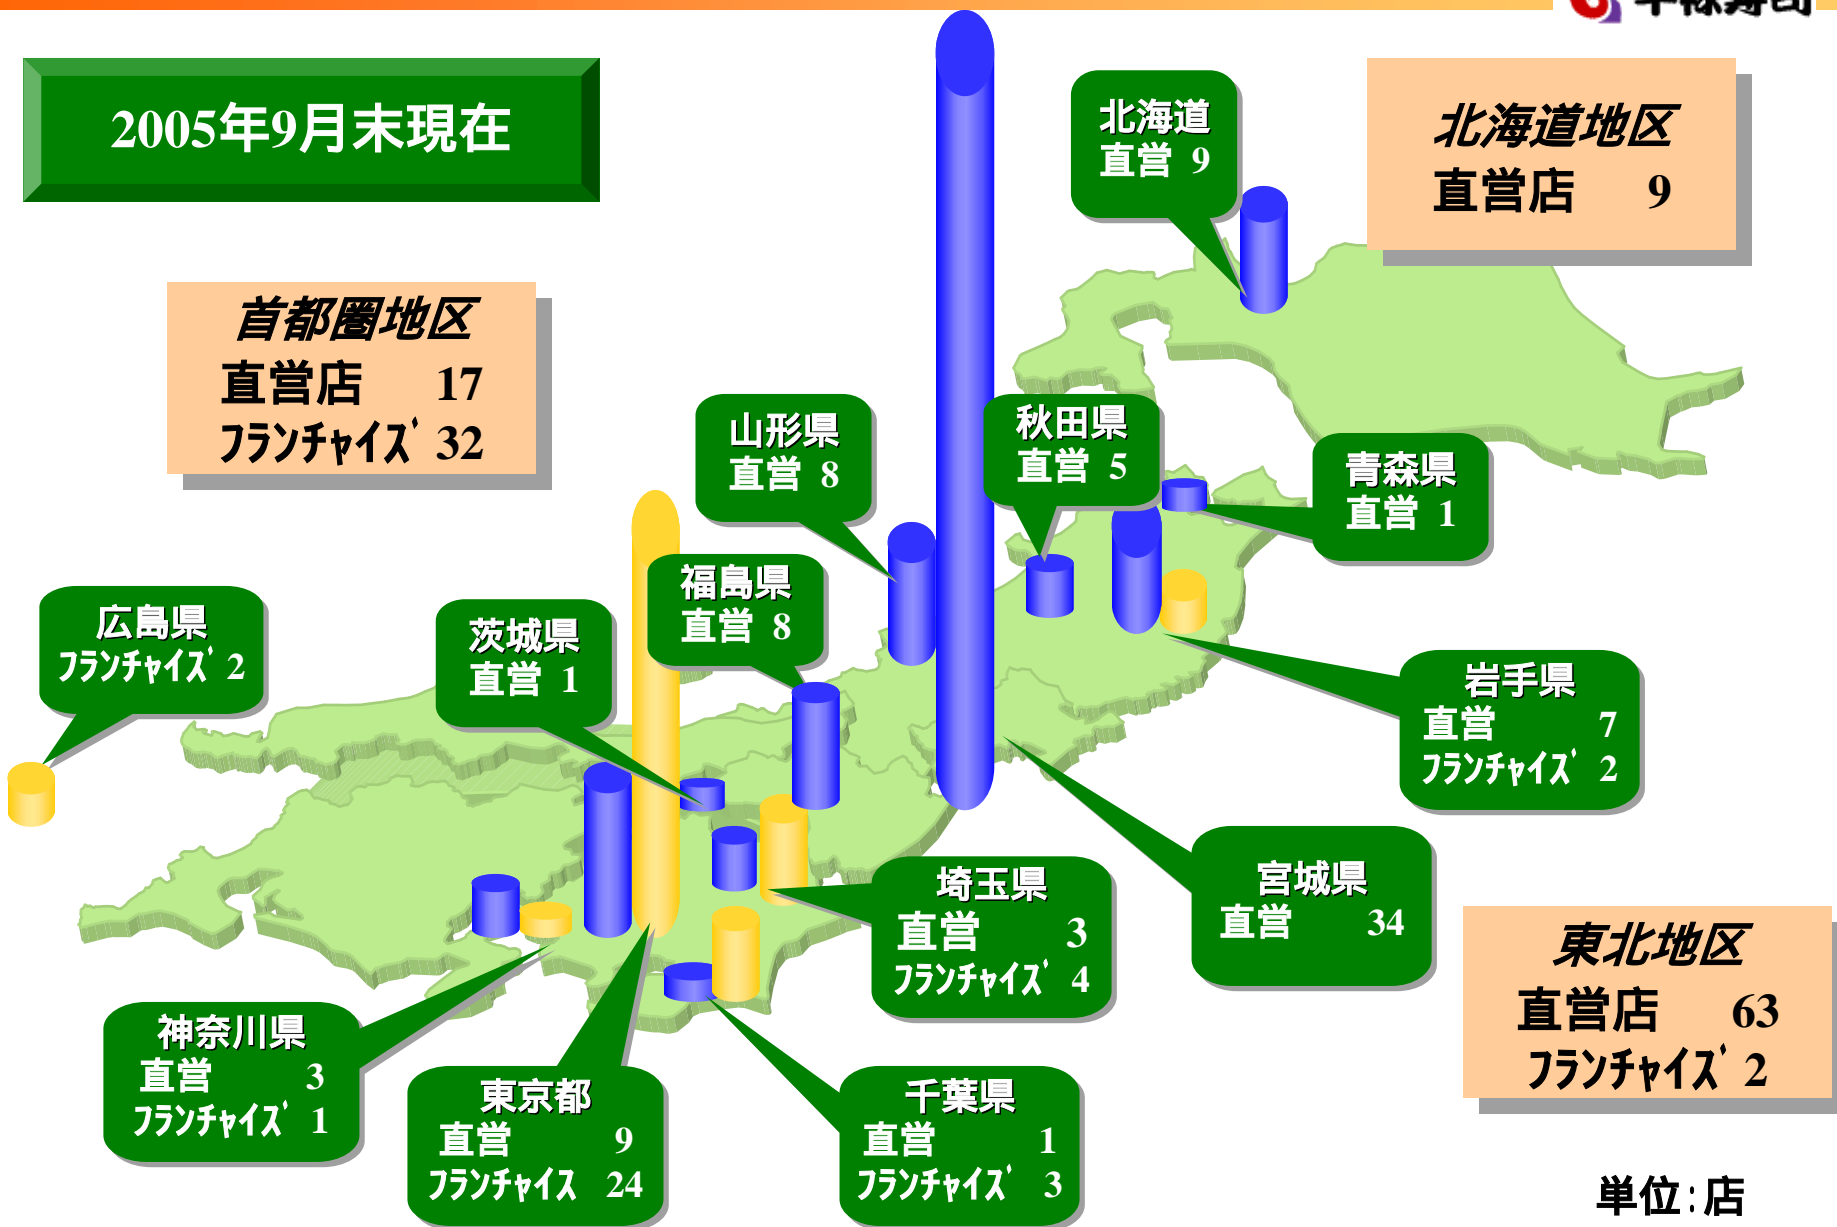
2005年9月末現在

北海道
直営 9

北海道地区
直営店 9

首都圏地区
直営店 17
ﾌﾗﾝﾁｬｲｽﾞ 32

山形県
直営 8

秋田県
直営 5

青森県
直営 1

福島県
直営 8

広島県
ﾌﾗﾝﾁｬｲｽﾞ 2

茨城県
直営 1

岩手県
直営 7
ﾌﾗﾝﾁｬｲｽﾞ 2

埼玉県
直営 3
ﾌﾗﾝﾁｬｲｽﾞ 4

宮城県
直営 34

東北地区
直営店 63
ﾌﾗﾝﾁｬｲｽﾞ 2

神奈川県
直営 3
ﾌﾗﾝﾁｬｲｽﾞ 1

東京都
直営 9
ﾌﾗﾝﾁｬｲｽ 24

千葉県
直営 1
ﾌﾗﾝﾁｬｲｽﾞ 3

単位:店